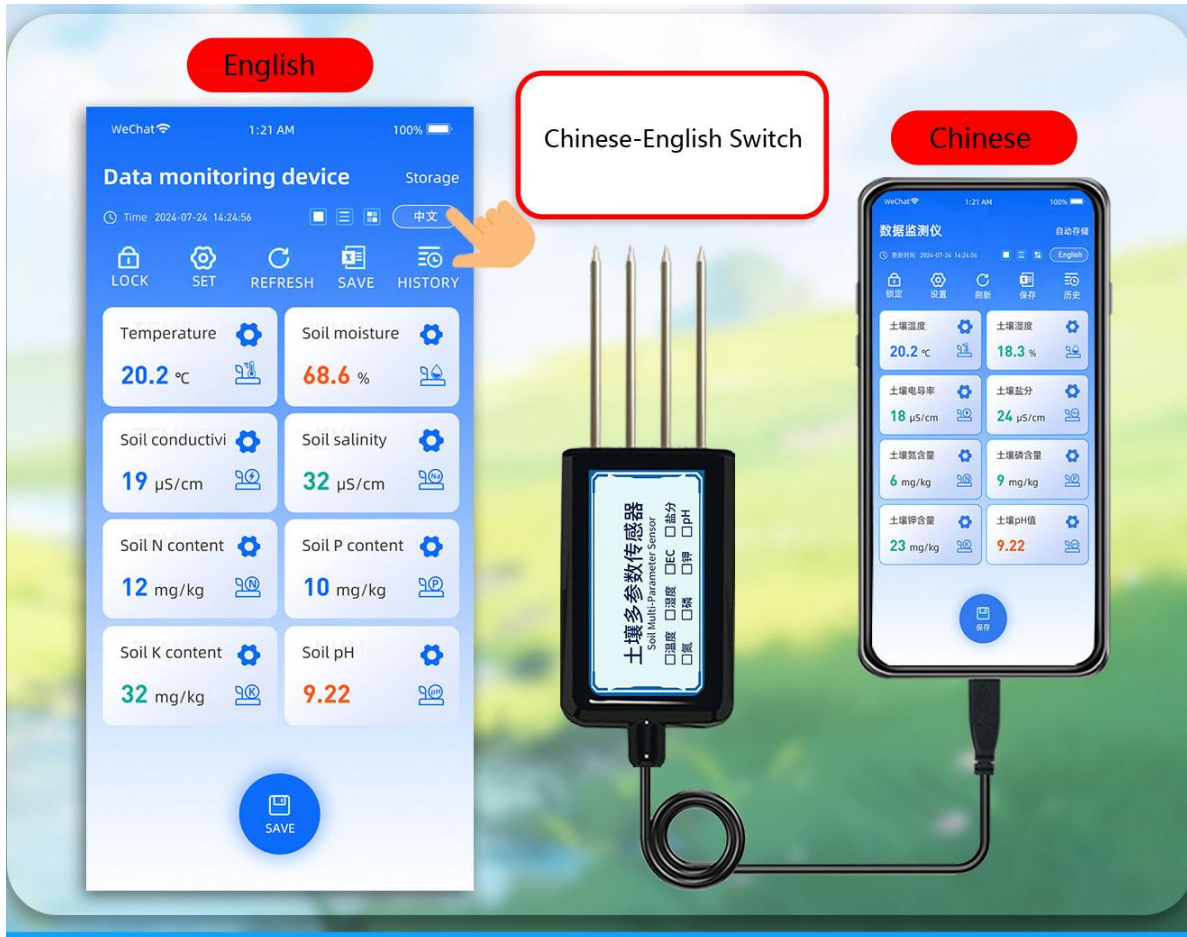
English

WeChat 1:21 AM 100%

Data monitoring device Storage

Time 2024-07-24 14:24:56 中文

LOCK SET REFRESH SAVE HISTORY

Temperature 20.2 ℃

Soil moisture 68.6 %

Soil conductivi 19 μS/cm

Soil salinity 32 μS/cm

Soil N content 12 mg/kg

Soil P content 10 mg/kg

Soil K content 32 mg/kg

Soil pH 9.22

SAVE

Chinese-English Switch

土壤多参数传感器
Soil Multi-Parameter Sensor
□温度 □湿度 □EC □盐分 □氮 □磷 □钾 □pH

Chinese

WeChat 1:21 AM 100%

数据监测仪 自动存储

更新时间 2024-07-24 14:24:56 English

锁定 设置 刷新 保存 历史

土壤温度 20.2 ℃

土壤湿度 18.3 %

土壤电导率 18 μS/cm

土壤盐分 24 μS/cm

土壤氮含量 6 mg/kg

土壤磷含量 9 mg/kg

土壤钾含量 23 mg/kg

土壤pH值 9.22

保存